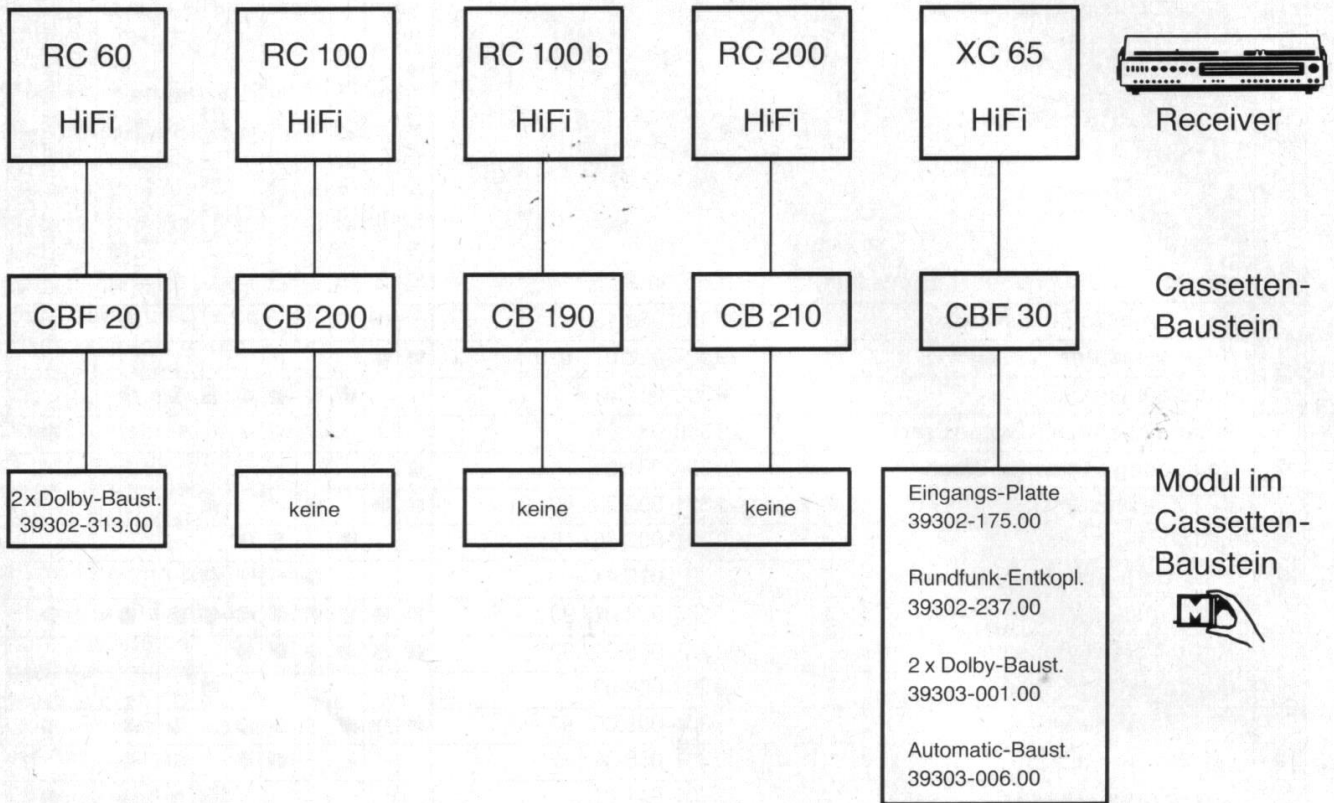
RC 60 HiFi

RC 100 HiFi

RC 100 b HiFi

RC 200 HiFi

XC 65 HiFi

Receiver

CBF 20

CB 200

CB 190

CB 210

CBF 30

Cassetten-Baustein

2 x Dolby-Baust. 39302-313.00

keine

keine

keine

Eingangs-Platte 39302-175.00

Rundfunk-Entkopl. 39302-237.00

2 x Dolby-Baust. 39303-001.00

Automatic-Baust. 39303-006.00

Modul im Cassetten-Baustein

M